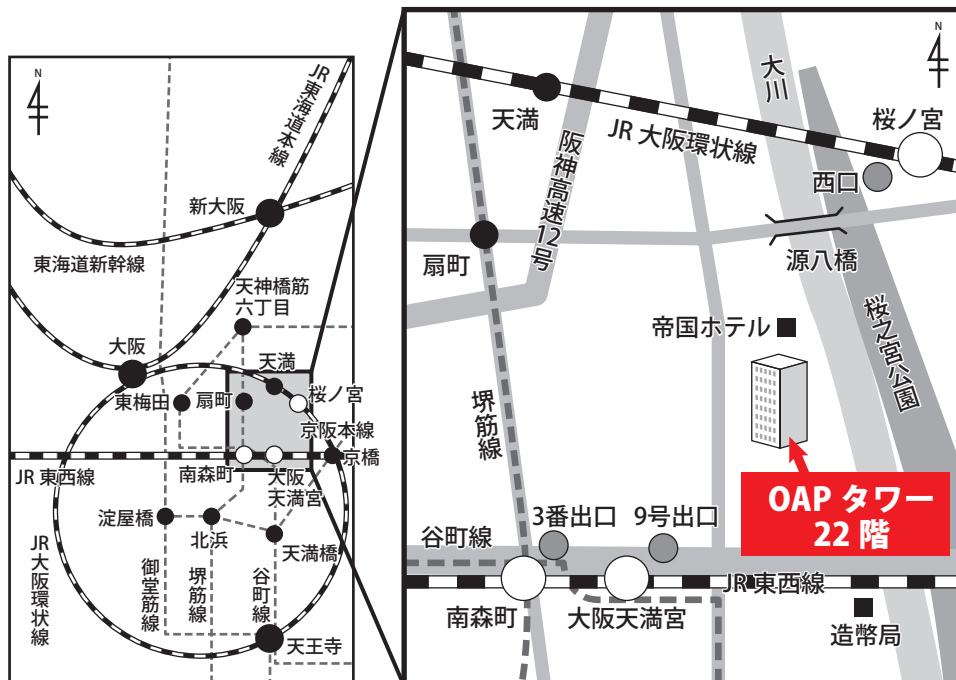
N

JR東海道本線

新大阪

東海道新幹線

天神橋筋六丁目

大阪

天満

桜ノ宮

東梅田

扇町

京阪本線

JR 東西線

南森町

京橋

大阪天満宮

淀屋橋

北浜

天満橋

JR大阪環状線

御堂筋線

堺筋線

谷町線

天王寺

N

大川

天満

JR 大阪環状線

桜ノ宮

阪神高速12号

西口

扇町

源八橋

帝国ホテル

桜之宮公園

堺筋線

OAP タワー 22 階

3番出口

9号出口

谷町線

JR 東西線

南森町

大阪天満宮

造幣局